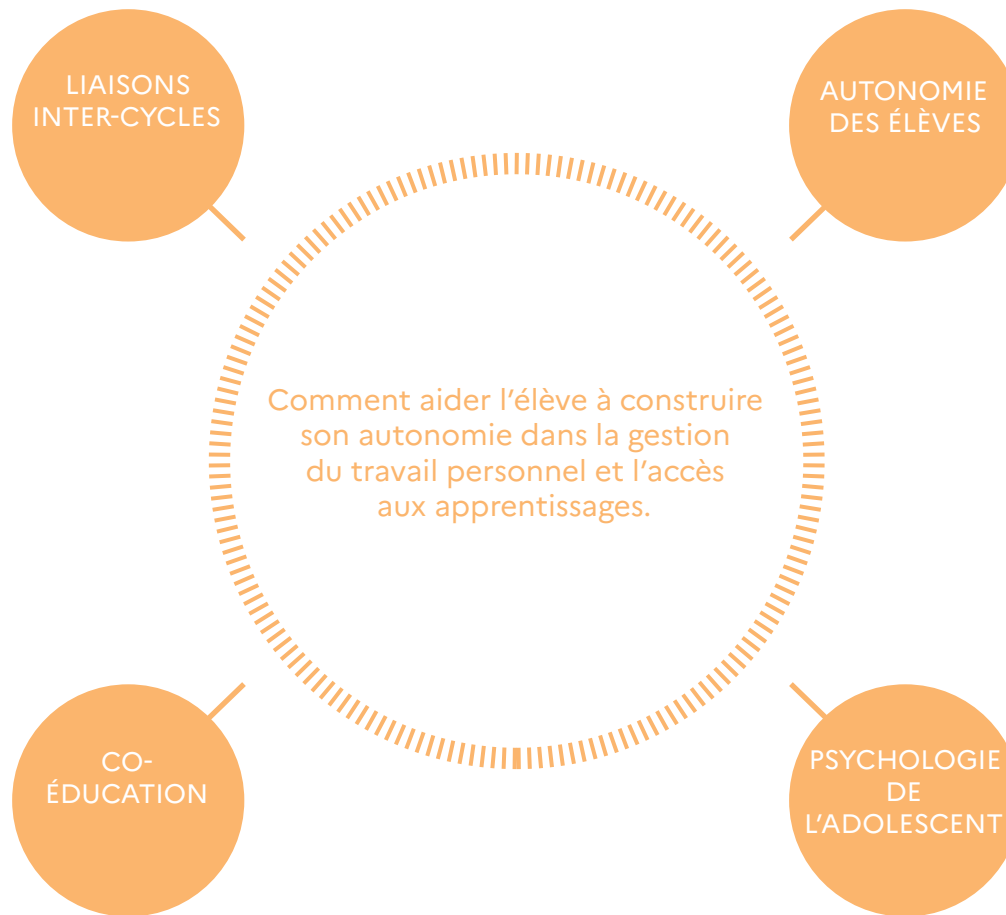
LIAISONS INTER-CYCLES

AUTONOMIE DES ÉLÈVES

Comment aider l'élève à construire son autonomie dans la gestion du travail personnel et l'accès aux apprentissages.

CO-ÉDUCATION

PSYCHOLOGIE DE L'ADOLESCENT